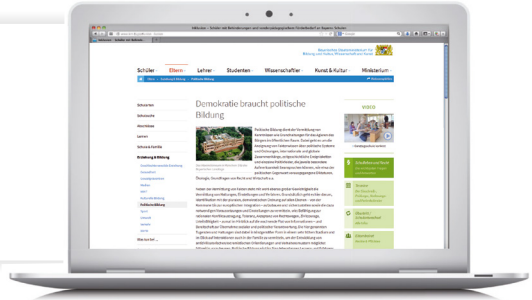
Schüler | Eltern | Lehrer | Studenten | Wissenschaftler | Kunst & Kultur | Ministerium

Demokratie braucht politische Bildung

Bayerisches Staatsministerium für Bildung und Kultus, Wissenschaft und Kunst

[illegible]